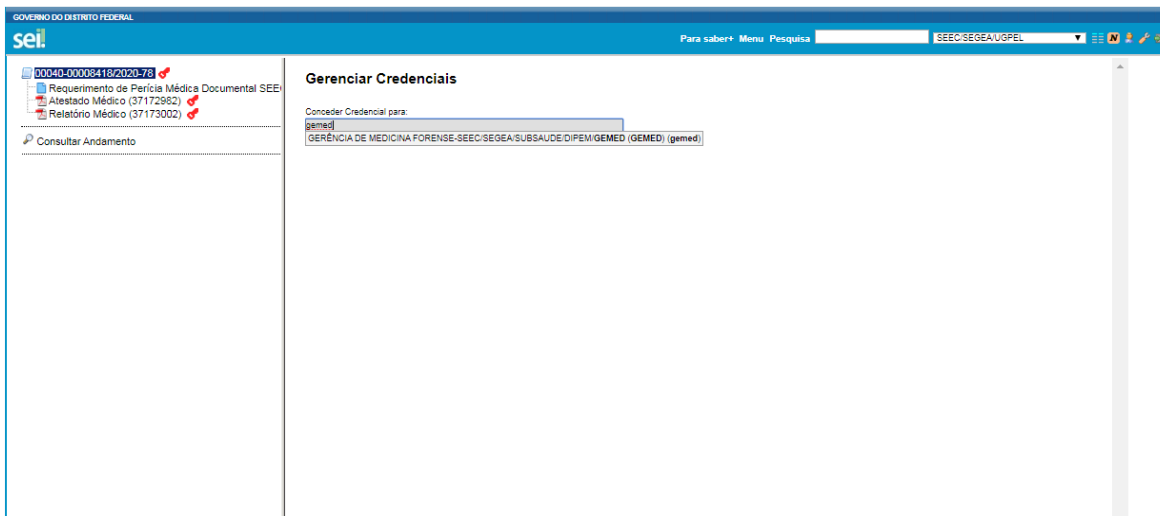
GOVERNO DO DISTRITO FEDERAL

sei!

Para saber+ Menu Pesquisa

SEEC/SEGEA/UGPEL

N

00040-00008418/2020-78

Requerimento de Perícia Médica Documental SEE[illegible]

Atestado Médico (37172982)

Relatório Médico (37173002)

Consultar Andamento

Gerenciar Credenciais

Conceder Credencial para:

gemed

GERÊNCIA DE MEDICINA FORENSE-SEEC/SEGEA/SUBSAUDE/DIPEM/GEMED (GEMED) (gemed)